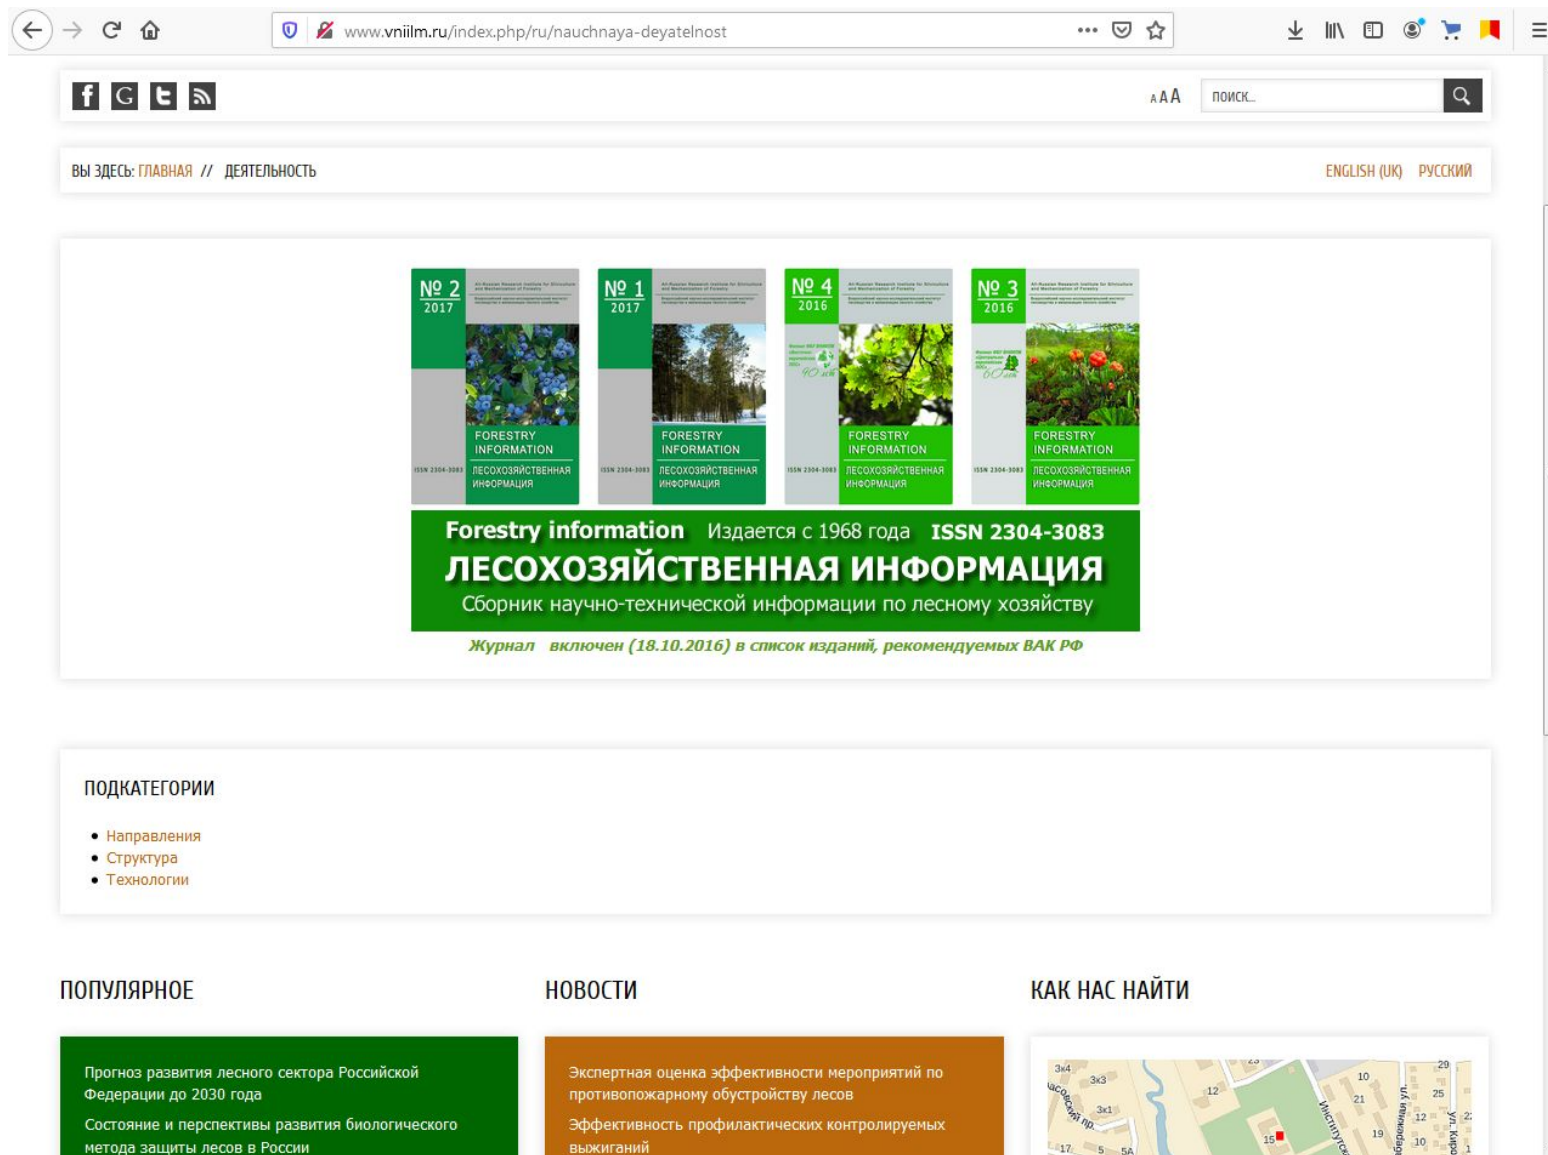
www.vniilm.ru/index.php/ru/nauchnaya-deyatelnost

AAA поиск...

ВЫ ЗДЕСЬ: ГЛАВНАЯ // ДЕЯТЕЛЬНОСТЬ

ENGLISH (UK) РУССКИЙ

№ 2 2017 FORESTRY INFORMATION ISSN 2304-3083 ЛЕСОХОЗЯЙСТВЕННАЯ ИНФОРМАЦИЯ

№ 1 2017 FORESTRY INFORMATION ISSN 2304-3083 ЛЕСОХОЗЯЙСТВЕННАЯ ИНФОРМАЦИЯ

№ 4 2016 FORESTRY INFORMATION ISSN 2304-3083 ЛЕСОХОЗЯЙСТВЕННАЯ ИНФОРМАЦИЯ

№ 3 2016 FORESTRY INFORMATION ISSN 2304-3083 ЛЕСОХОЗЯЙСТВЕННАЯ ИНФОРМАЦИЯ

Forestry information Издается с 1968 года ISSN 2304-3083
ЛЕСОХОЗЯЙСТВЕННАЯ ИНФОРМАЦИЯ
Сборник научно-технической информации по лесному хозяйству

Журнал включен (18.10.2016) в список изданий, рекомендуемых ВАК РФ

ПОДКАТЕГОРИИ

• Направления
• Структура
• Технологии

ПОПУЛЯРНОЕ

Прогноз развития лесного сектора Российской Федерации до 2030 года

Состояние и перспективы развития биологического метода защиты лесов в России

НОВОСТИ

Экспертная оценка эффективности мероприятий по противопожарному обустройству лесов

Эффективность профилактических контролируемых выжиганий

КАК НАС НАЙТИ

3к4 3к3 3к1 12 10 21 25 29 12 19 10 15 17 5 5А 23